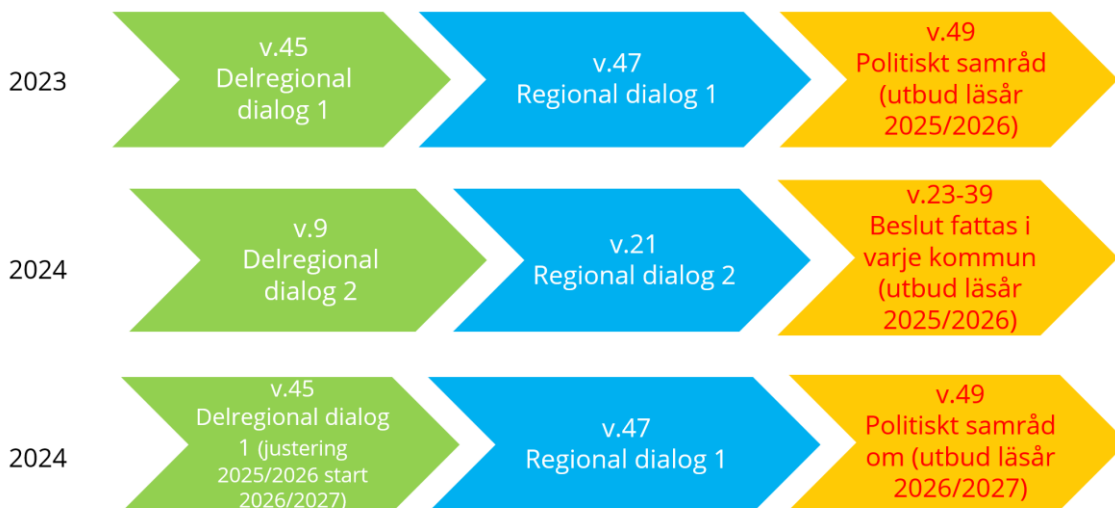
2023

v.45
Delregional dialog 1

v.47
Regional dialog 1

v.49
Politiskt samråd (utbud läsår 2025/2026)

2024

v.9
Delregional dialog 2

v.21
Regional dialog 2

v.23-39
Beslut fattas i varje kommun (utbud läsår 2025/2026)

2024

v.45
Delregional dialog 1 (justering 2025/2026 start 2026/2027)

v.47
Regional dialog 1

v.49
Politiskt samråd om (utbud läsår 2026/2027)